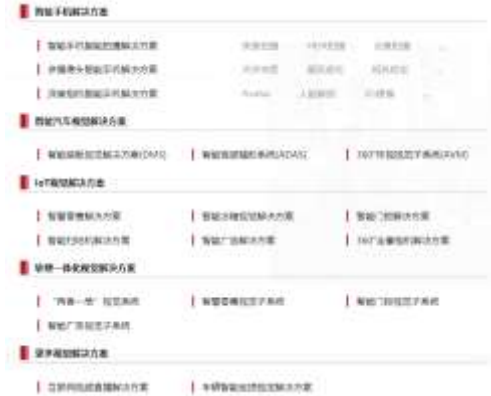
智能手机解决方案

智能手机智能的图解决方案　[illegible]　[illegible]　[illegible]

多摄像头智能手机解决方案　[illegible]　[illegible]　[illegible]

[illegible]　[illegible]　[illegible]　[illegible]

智能汽车视觉解决方案

智能驾驶监控解决方案(DMS)　智能驾驶辅助系统(ADAS)　360°环视视觉子系统(AVM)

IoT视觉解决方案

智能零售解决方案　智能消费监控解决方案　智能门锁解决方案

智能扫地机解决方案　智能广告解决方案　360°全景相机解决方案

软硬一体化视觉解决方案

"两客一危"监控系统　智能零售视觉子系统　智能门锁视觉子系统

智能广告视觉子系统

更多视觉解决方案

互联网视频直播解决方案　车牌智能识别监控解决方案